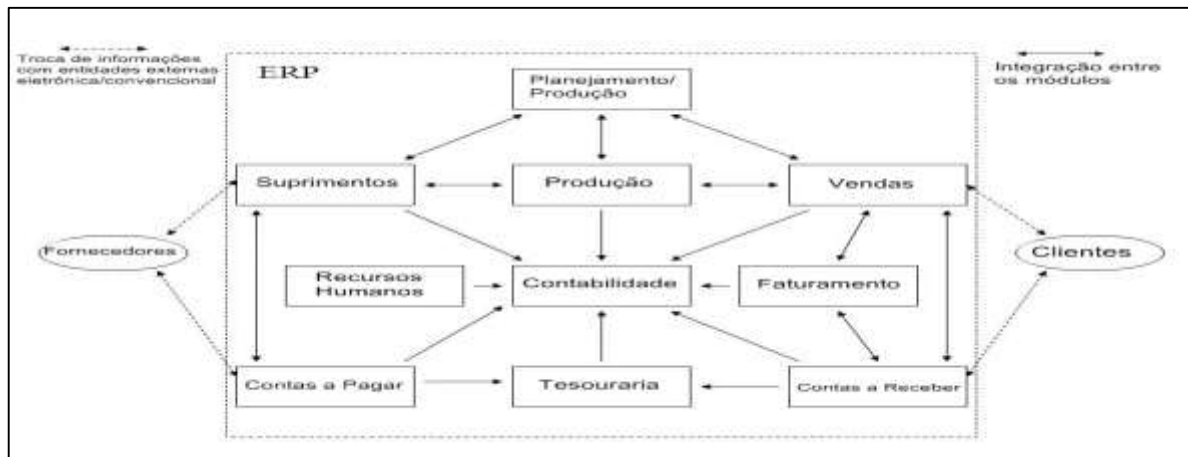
Troca de informações com entidades externas eletrônica/convencional

Integração entre os módulos

ERP

Planejamento/ Produção

Suprimentos

Produção

Vendas

Fornecedores

Clientes

Recursos Humanos

Contabilidade

Faturamento

Contas a Pagar

Tesouraria

Contas a Receber